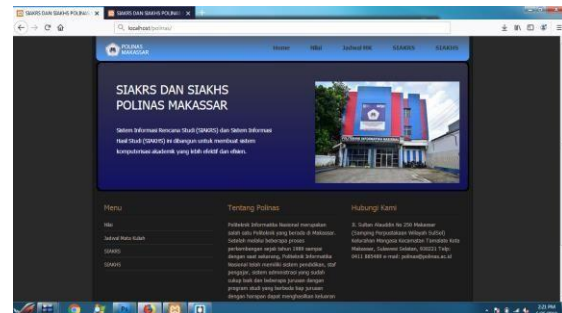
SIAKRS DAN SIAKHS POLINAS ×
SIAKRS DAN SIAKHS POLINAS ×

localhost/polinas/

POLINAS MAKASSAR

Home
Nilai
Jadwal MK
SIAKRS
SIAKHS

SIAKRS DAN SIAKHS POLINAS MAKASSAR

Sistem Informasi Rencana Studi (SIAKRS) dan Sistem Informasi Hasil Studi (SIAKHS) ini dibangun untuk membuat sistem komputerisasi akademik yang lebih efektif dan efisien.

Menu

Nilai

Jadwal Mata Kuliah

SIAKRS

SIAKHS

Tentang Polinas

Politeknik Informatika Nasional merupakan salah satu Politeknik yang berada di Makassar. Setelah melalui beberapa proses perkembangan sejak tahun 1989 sampai dengan saat sekarang, Politeknik Informatika Nasional telah memiliki sistem pendidikan, staf pengajar, sistem administrasi yang sudah cukup baik dan beberapa jurusan dengan program studi yang berbeda tiap jurusan dengan harapan dapat menghasilkan keluaran

Hubungi Kami

Jl. Sultan Alauddin No 250 Makassar (Samping Perpustakaan Wilayah SulSel) Kelurahan Mangasa Kecamatan Tamalate Kota Makassar, Sulawesi Selatan, 90221 Telp: 0411 865489 e-mail: polinas@polinas.ac.id

2:21 PM
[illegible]